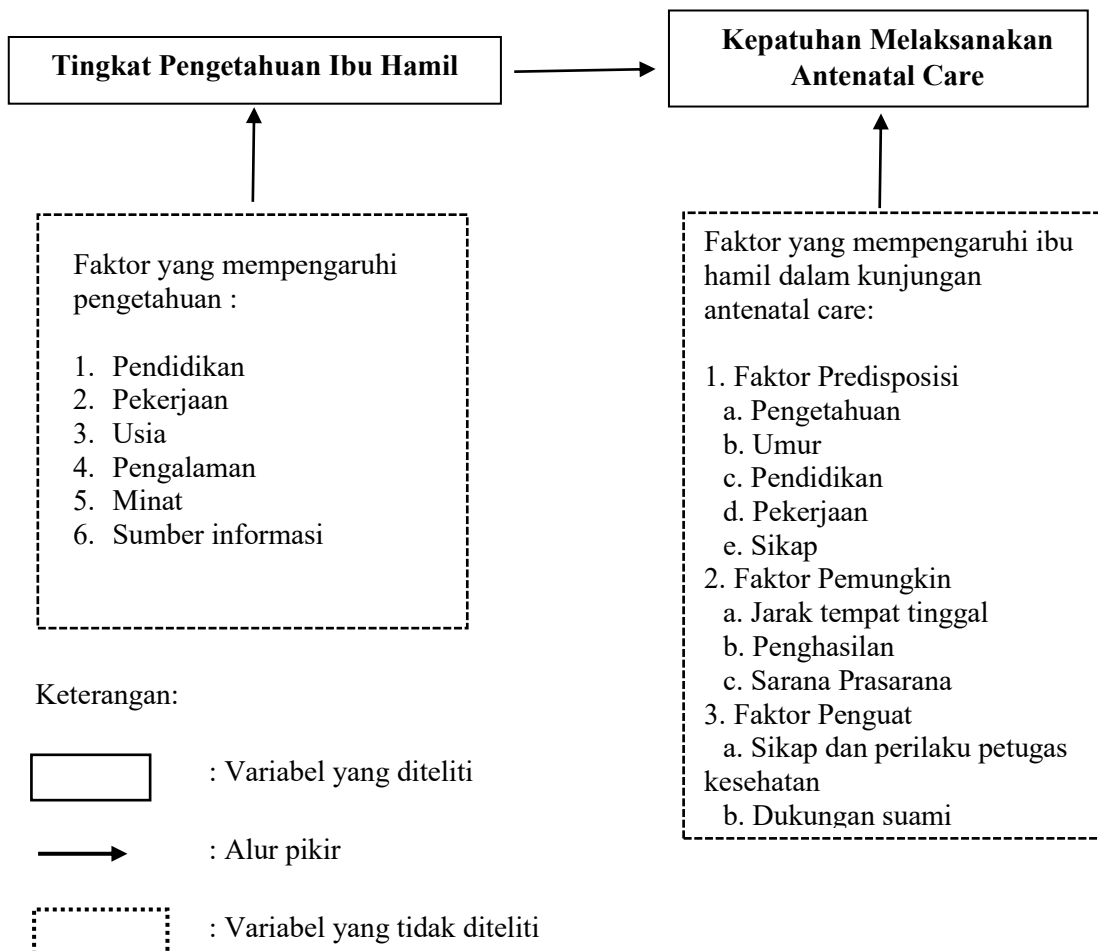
Tingkat Pengetahuan Ibu Hamil

Kepatuhan Melaksanakan Antenatal Care

Faktor yang mempengaruhi pengetahuan :

1. Pendidikan
2. Pekerjaan
3. Usia
4. Pengalaman
5. Minat
6. Sumber informasi

Faktor yang mempengaruhi ibu hamil dalam kunjungan antenatal care:

1. Faktor Predisposisi
a. Pengetahuan
b. Umur
c. Pendidikan
d. Pekerjaan
e. Sikap
2. Faktor Pemungkin
a. Jarak tempat tinggal
b. Penghasilan
c. Sarana Prasarana
3. Faktor Penguat
a. Sikap dan perilaku petugas kesehatan
b. Dukungan suami

Keterangan:

: Variabel yang diteliti

: Alur pikir

: Variabel yang tidak diteliti